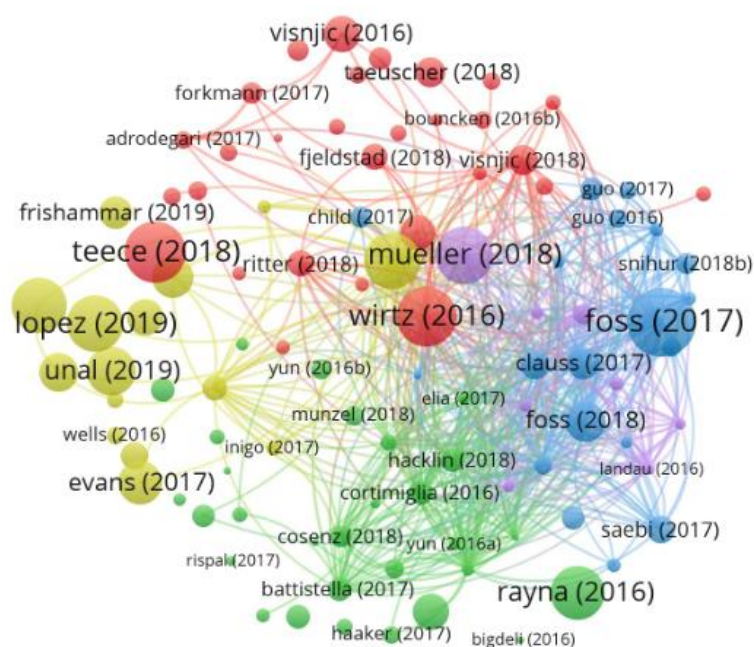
visnjic (2016)
taeuscher (2018)
forkmann (2017)
bouncken (2016b)
adrodegari (2017)
fjeldstad (2018)
visnjic (2018)
guo (2017)
frishammar (2019)
child (2017)
guo (2016)
teece (2018)
mueller (2018)
snihur (2018b)
ritter (2018)
lopez (2019)
wirtz (2016)
foss (2017)
unal (2019)
clauss (2017)
yun (2016b)
elia (2017)
munzel (2018)
foss (2018)
wells (2016)
inigo (2017)
hacklin (2018)
landau (2016)
evans (2017)
cortimiglia (2016)
saebi (2017)
cosenz (2018)
yun (2016a)
rispal (2017)
battistella (2017)
rayna (2016)
haaker (2017)
bigdeli (2016)